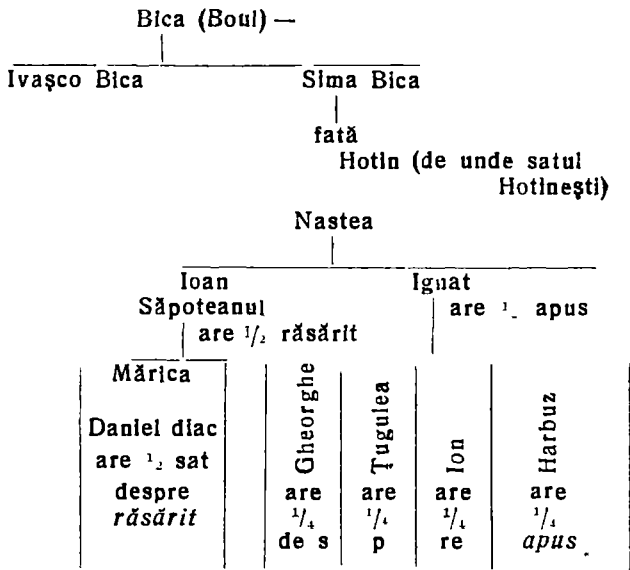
Bica (Boul) —

Ivaşco Bica

Sima Bica

fată

Hotin (de unde satul Hotineşti)

Nastea

Ioan Săpoteanul

are $\frac{1}{2}$ răsărit

Ignat

are $\frac{1}{2}$ apus

Mărica

Daniel diac are $\frac{1}{2}$ sat despre *răsărit*

Gheorghe

are $\frac{1}{4}$ de s

Ţugulea

are $\frac{1}{4}$ p

Ion

are $\frac{1}{4}$ re

Harbuz

are $\frac{1}{4}$ *apus*